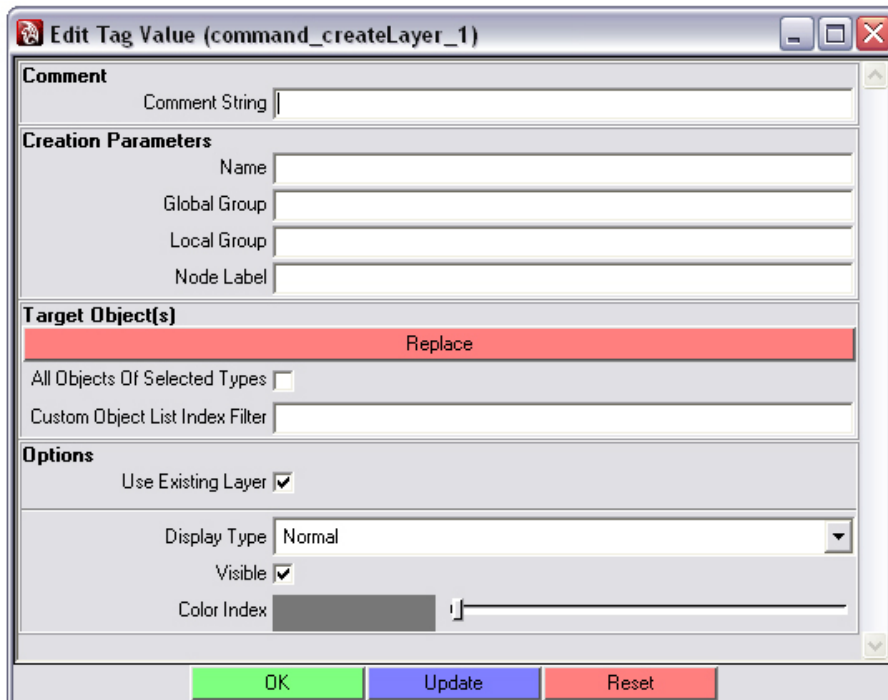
Edit Tag Value (command_createLayer_1)

Comment
Comment String

Creation Parameters
Name
Global Group
Local Group
Node Label

Target Object(s)
Replace
All Objects Of Selected Types
Custom Object List Index Filter

Options
Use Existing Layer ☑
Display Type Normal
Visible ☑
Color Index

OK Update Reset